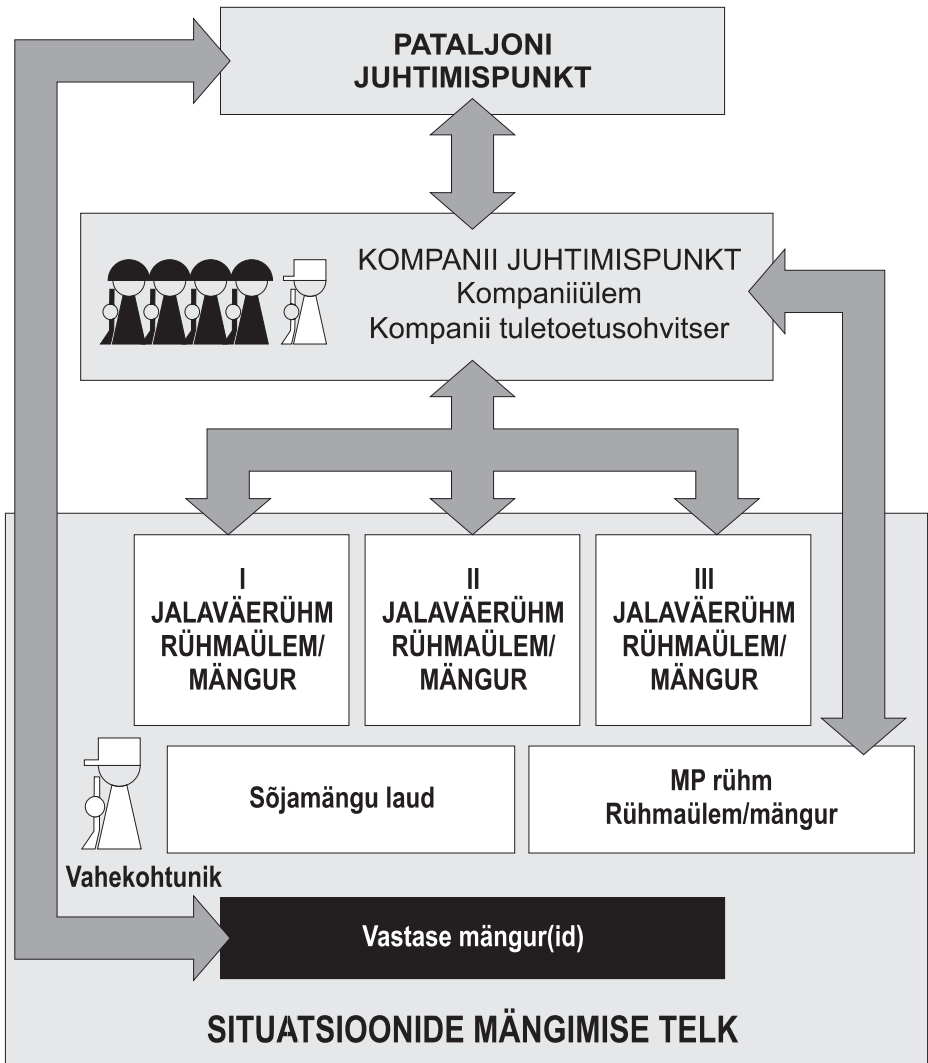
PATALJONI JUHTIMISPUNKT

KOMPANII JUHTIMISPUNKT
Kompaniiülem
Kompanii tuletoetusohvitser

I
JALAVÄERÜHM
RÜHMAÜLEM/
MÄNGUR

II
JALAVÄERÜHM
RÜHMAÜLEM/
MÄNGUR

III
JALAVÄERÜHM
RÜHMAÜLEM/
MÄNGUR

Sõjamängu laud

MP rühm
Rühmaülem/mängur

Vahekohtunik

Vastase mängur(id)

SITUATSIOONIDE MÄNGIMISE TELK